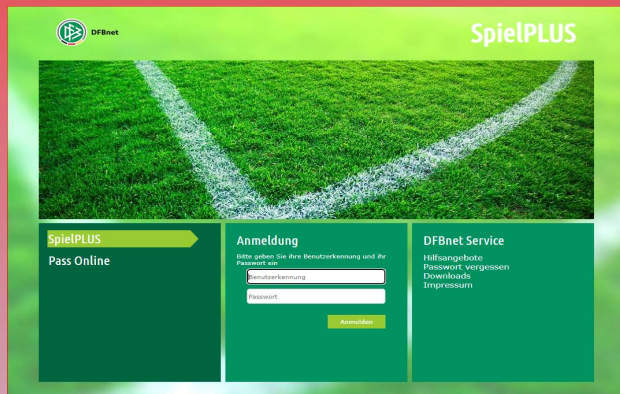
DFBnet

SpielPLUS

SpielPLUS
Pass Online

Anmeldung
Bitte geben Sie ihre Benutzerkennung und ihr Passwort ein
Benutzerkennung
Passwort
Anmelden

DFBnet Service
Hilfsangebote
Passwort vergessen
Downloads
Impressum